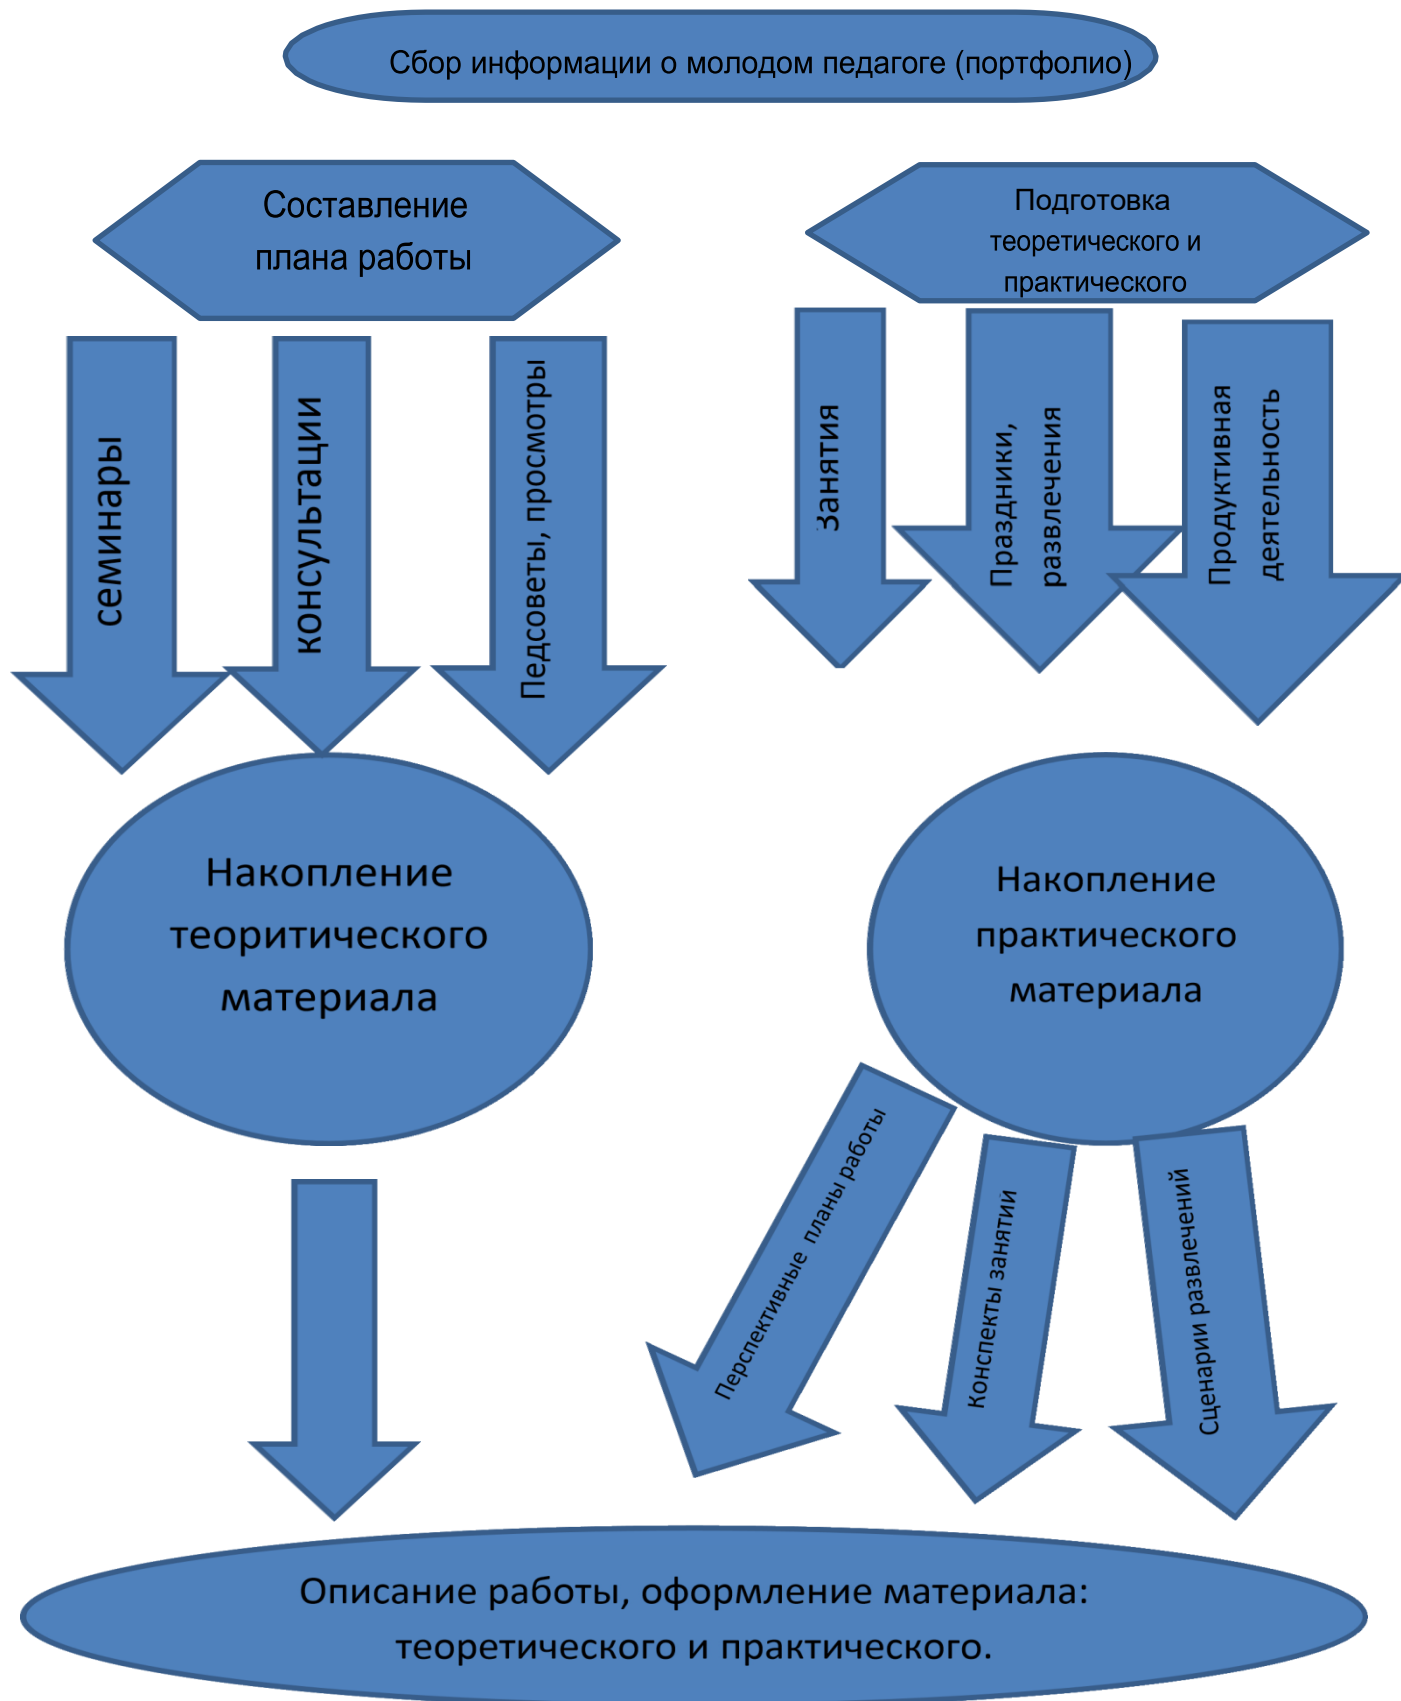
Сбор информации о молодом педагоге (портфолио)

Составление плана работы

Подготовка теоретического и практического

семинары

консультации

Педсоветы, просмотры

Занятия

Праздники, развлечения

Продуктивная деятельность

Накопление теоритического материала

Накопление практического материала

Перспективные планы работы

Конспекты занятии

Сценарии развлечений

Описание работы, оформление материала: теоретического и практического.